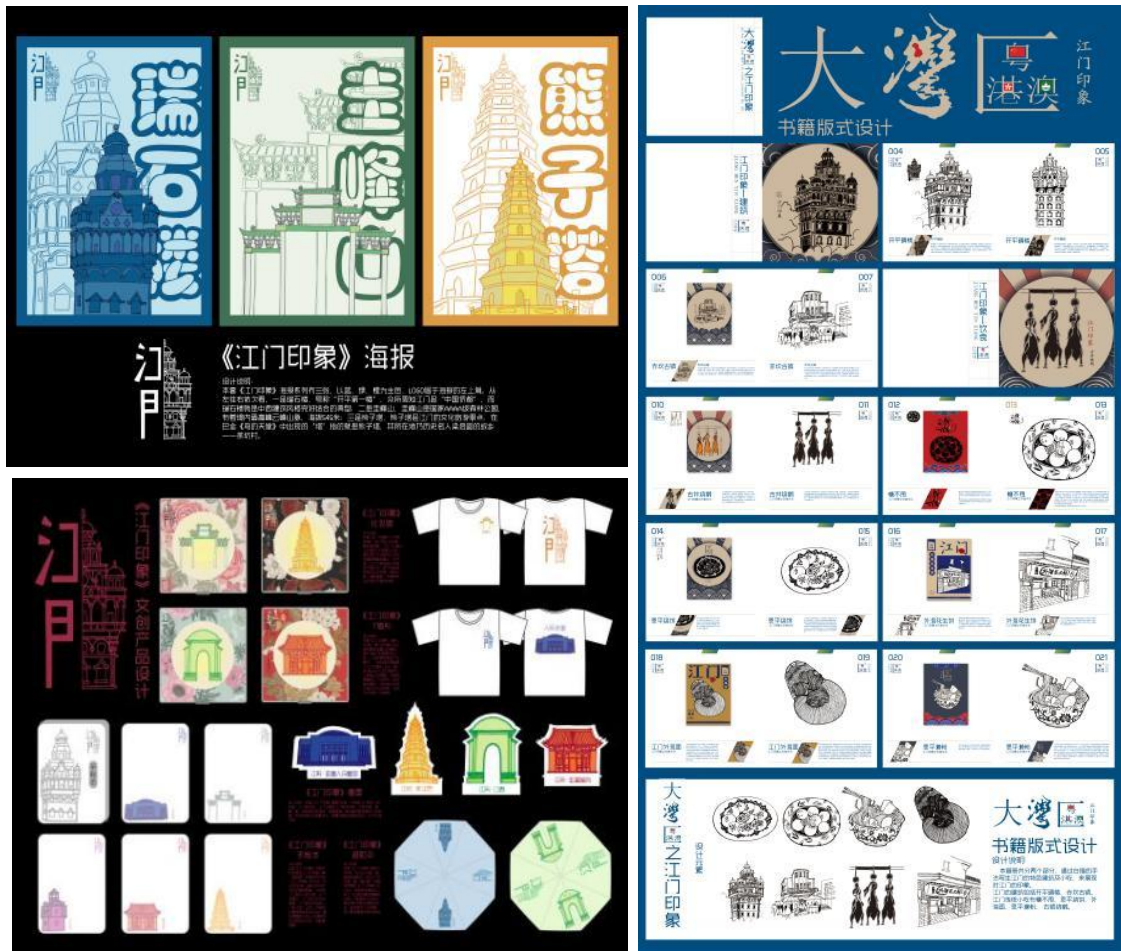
江门

瑞石楼

圭峰山

熊子塔

江门

《江门印象》海报

设计说明

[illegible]

江门

《江门印象》文创产品设计

大灣区 粤 港澳 江门印象

书籍版式设计

江门印象·建筑

004

005

开平碉楼

006

007

江门印象·饮食

010

011

012

013

014

015

016

017

江门

018

019

020

021

大灣区 粤 港澳 之江门印象

大灣区 江门印象

书籍版式设计

设计说明

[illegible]